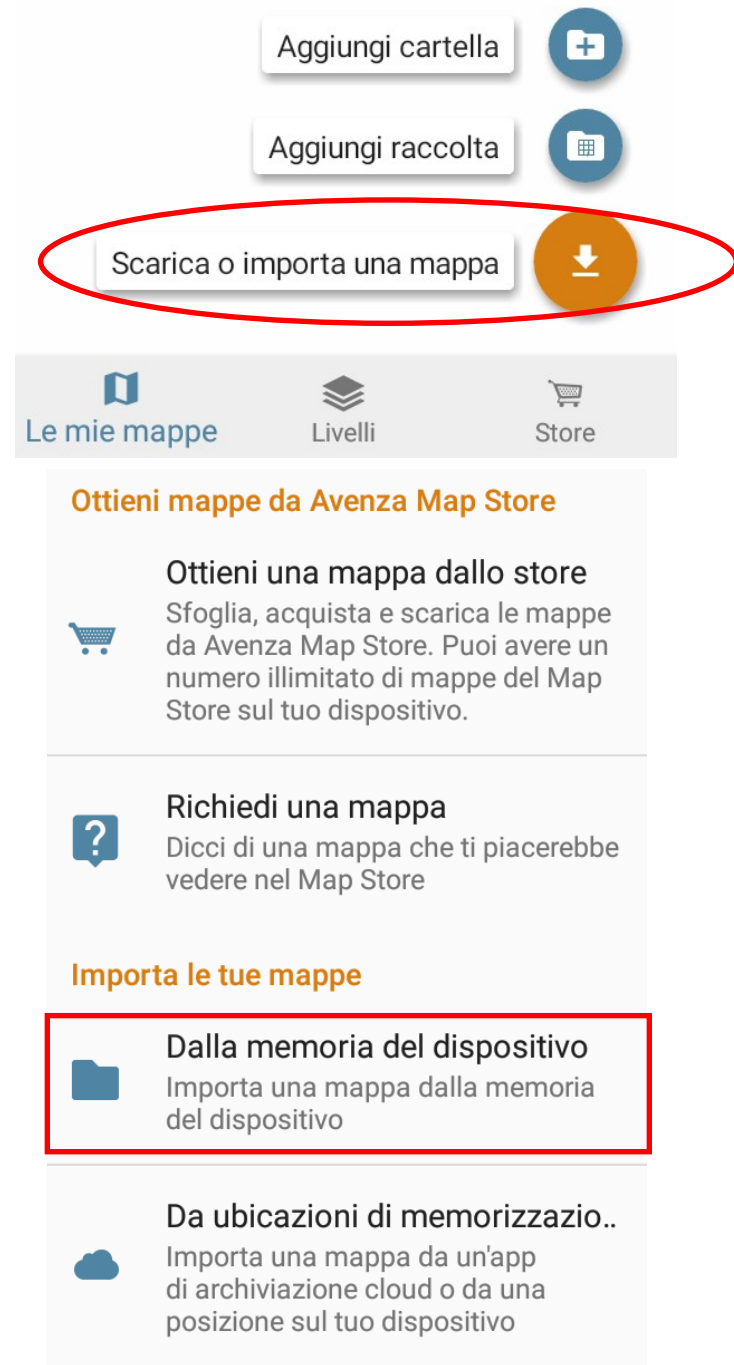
Aggiungi cartella

Aggiungi raccolta

Scarica o importa una mappa

Le mie mappe
Livelli
Store

Ottieni mappe da Avenza Map Store

Ottieni una mappa dallo store
Sfoglia, acquista e scarica le mappe da Avenza Map Store. Puoi avere un numero illimitato di mappe del Map Store sul tuo dispositivo.

Richiedi una mappa
Dicci di una mappa che ti piacerebbe vedere nel Map Store

Importa le tue mappe

Dalla memoria del dispositivo
Importa una mappa dalla memoria del dispositivo

Da ubicazioni di memorizzazio..
Importa una mappa da un'app di archiviazione cloud o da una posizione sul tuo dispositivo